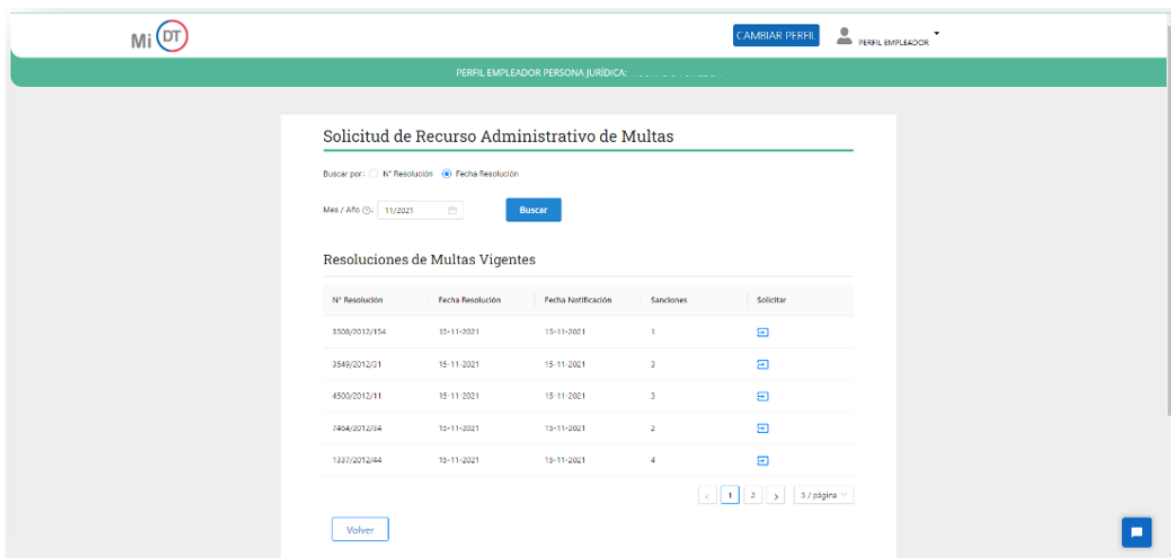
Mi DT

CAMBIAR PERFIL PERFIL EMPLEADOR

PERFIL EMPLEADOR PERSONA JURÍDICA: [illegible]

Solicitud de Recurso Administrativo de Multas

Buscar por: N° Resolución Fecha Resolución

Mes / Año: 11/2021

Buscar

Resoluciones de Multas Vigentes

| N° Resolución | Fecha Resolución | Fecha Notificación | Sanciones | Solicitar |
|---|---|---|---|---|
| 3308/2012/154 | 15-11-2021 | 15-11-2021 | 1 | |
| 3549/2012/31 | 15-11-2021 | 15-11-2021 | 3 | |
| 4500/2012/11 | 15-11-2021 | 15-11-2021 | 3 | |
| 7464/2012/34 | 15-11-2021 | 15-11-2021 | 2 | |
| 1337/2012/44 | 15-11-2021 | 15-11-2021 | 4 | |

< 1 2 > 5 / página

Volver